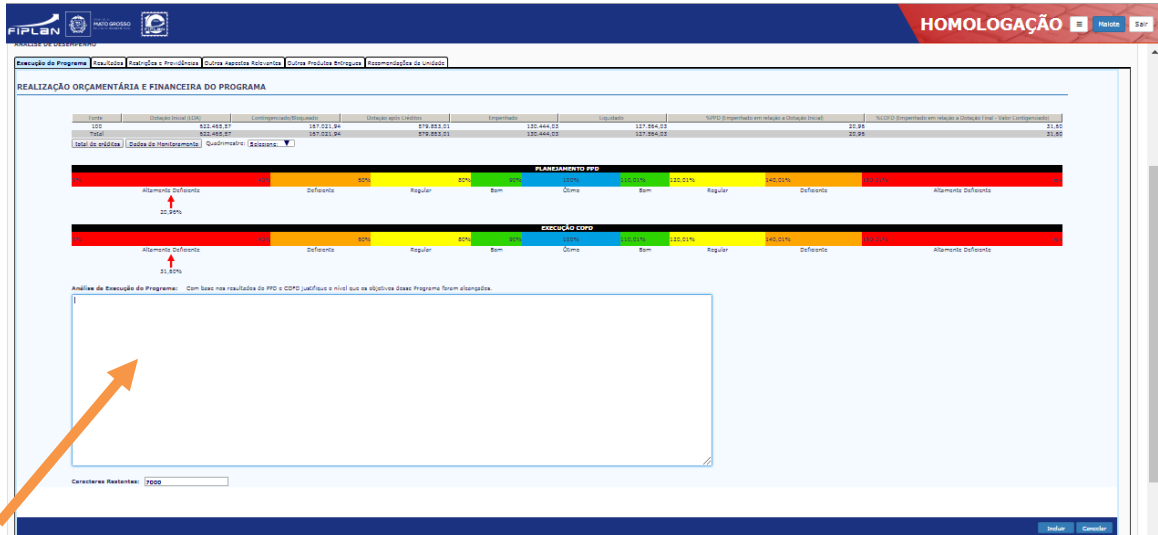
FIPLAN MATO GROSSO

HOMOLOGAÇÃO ≡ Malote Sair

ANÁLISE DE DESEMPENHO

Execução do Programa | Resultados | Restrições e Providências | Outros Aspectos Relevantes | Outros Produtos Entregues | Recomendações da Unidade

REALIZAÇÃO ORÇAMENTÁRIA E FINANCEIRA DO PROGRAMA

| Fonte | Dotação Inicial (LOA) | Contingenciado/Bloqueado | Dotação após Créditos | Empenhado | Liquidado | %PPD (Empenhado em relação a Dotação Inicial) | %COFD (Empenhado em relação a Dotação Final - Valor Contingenciado) |
|---|---|---|---|---|---|---|---|
| 100 | 622.465,57 | 167.021,94 | 579.553,01 | 130.444,03 | 127.564,03 | 20,96 | 31,60 |
| Total | 622.465,57 | 167.021,94 | 579.553,01 | 130.444,03 | 127.564,03 | 20,96 | 31,60 |

Total de créditos | Dados de Monitoramento | Quadrimestre: Selecione

PLANEJAMENTO PPD

0% | 50% | 60% | 80% | 90% | 100% | 110,01% | 120,01% | 140,01% | 160,01% | %

Altamente Deficiente | Deficiente | Regular | Bom | Ótimo | Bom | Regular | Deficiente | Altamente Deficiente

20,96%

EXECUÇÃO COFD

0% | 50% | 60% | 80% | 90% | 100% | 110,01% | 120,01% | 140,01% | 160,01% | %

Altamente Deficiente | Deficiente | Regular | Bom | Ótimo | Bom | Regular | Deficiente | Altamente Deficiente

31,60%

Análise de Execução do Programa: Com base nos resultados do PPD e COFD justifique o nível que os objetivos desse Programa foram alcançados.

Caracteres Restantes: 7000

Incluir Cancelar